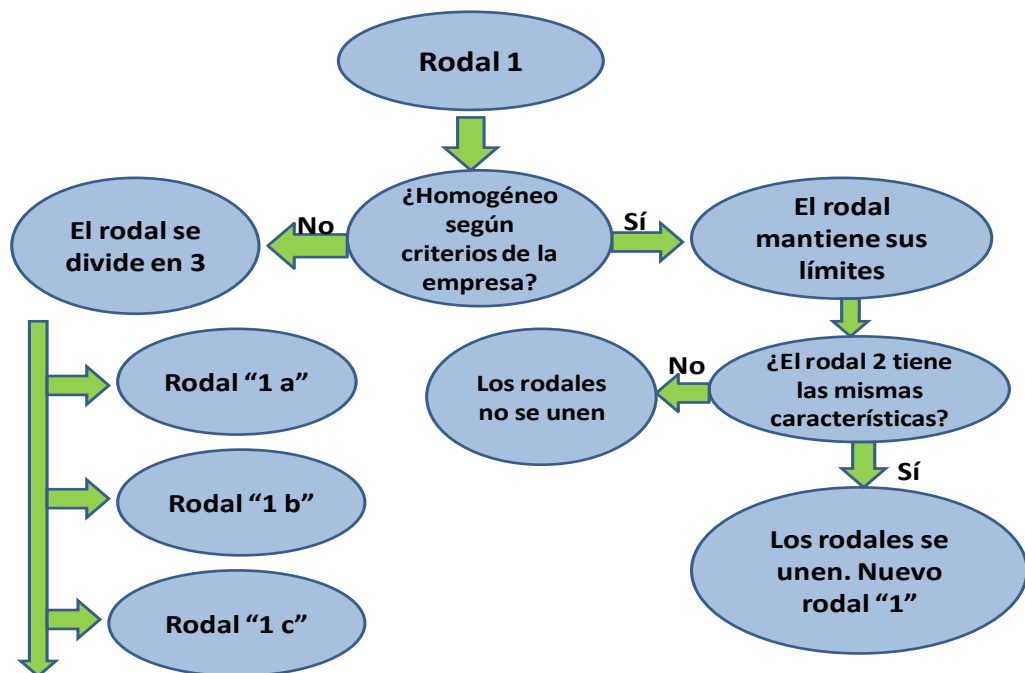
Rodal 1

¿Homogéneo según criterios de la empresa?

No

El rodal se divide en 3

Sí

El rodal mantiene sus límites

Rodal “1 a”

Rodal “1 b”

Rodal “1 c”

¿El rodal 2 tiene las mismas características?

No

Los rodales no se unen

Sí

Los rodales se unen. Nuevo rodal “1”